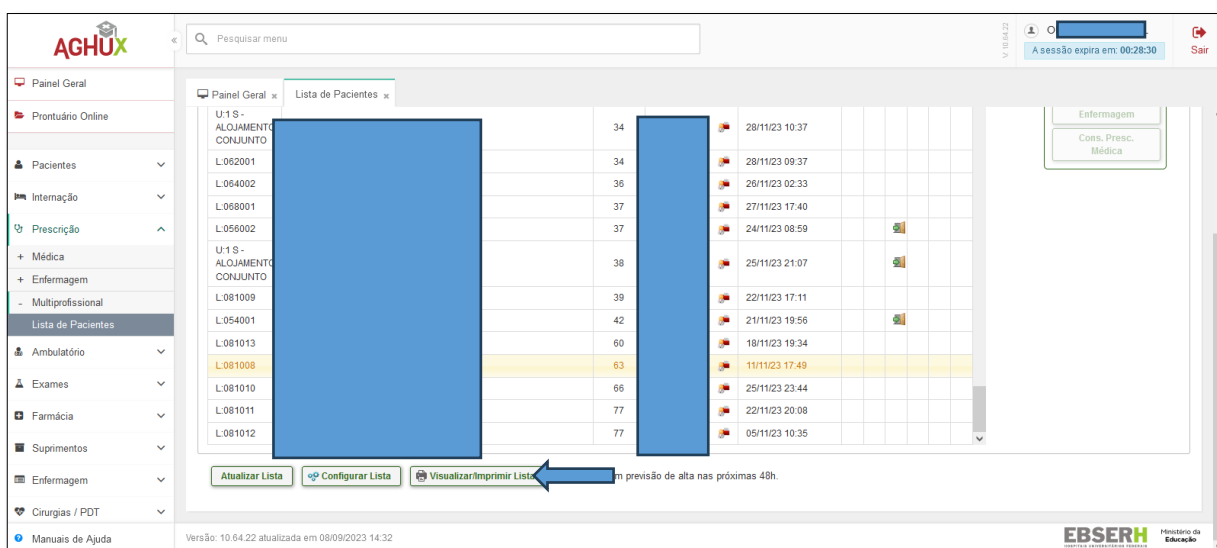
AGHUX

Pesquisar menu

V 10.64.22

O

A sessão expira em: 00:28:30

Sair

Painel Geral

Prontuário Online

Pacientes

Internação

Prescrição

+ Médica

+ Enfermagem

- Multiprofissional

Lista de Pacientes

Ambulatório

Exames

Farmácia

Suprimentos

Enfermagem

Cirurgias / PDT

Manuais de Ajuda

Painel Geral × Lista de Pacientes ×

| | | | | |
|---|---|---|---|---|
| U:1 S - ALOJAMENTO CONJUNTO | 34 | | 28/11/23 10:37 | |
| L:062001 | 34 | | 28/11/23 09:37 | |
| L:064002 | 36 | | 26/11/23 02:33 | |
| L:068001 | 37 | | 27/11/23 17:40 | |
| L:056002 | 37 | | 24/11/23 08:59 | |
| U:1 S - ALOJAMENTO CONJUNTO | 38 | | 25/11/23 21:07 | |
| L:081009 | 39 | | 22/11/23 17:11 | |
| L:054001 | 42 | | 21/11/23 19:56 | |
| L:081013 | 60 | | 18/11/23 19:34 | |
| L:081008 | 63 | | 11/11/23 17:49 | |
| L:081010 | 66 | | 25/11/23 23:44 | |
| L:081011 | 77 | | 22/11/23 20:08 | |
| L:081012 | 77 | | 05/11/23 10:35 | |

Enfermagem

Cons. Presc. Médica

Atualizar Lista

Configurar Lista

Visualizar/Imprimir Lista

m previsão de alta nas próximas 48h.

Versão: 10.64.22 atualizada em 08/09/2023 14:32

EBSERH

Ministério da Educação